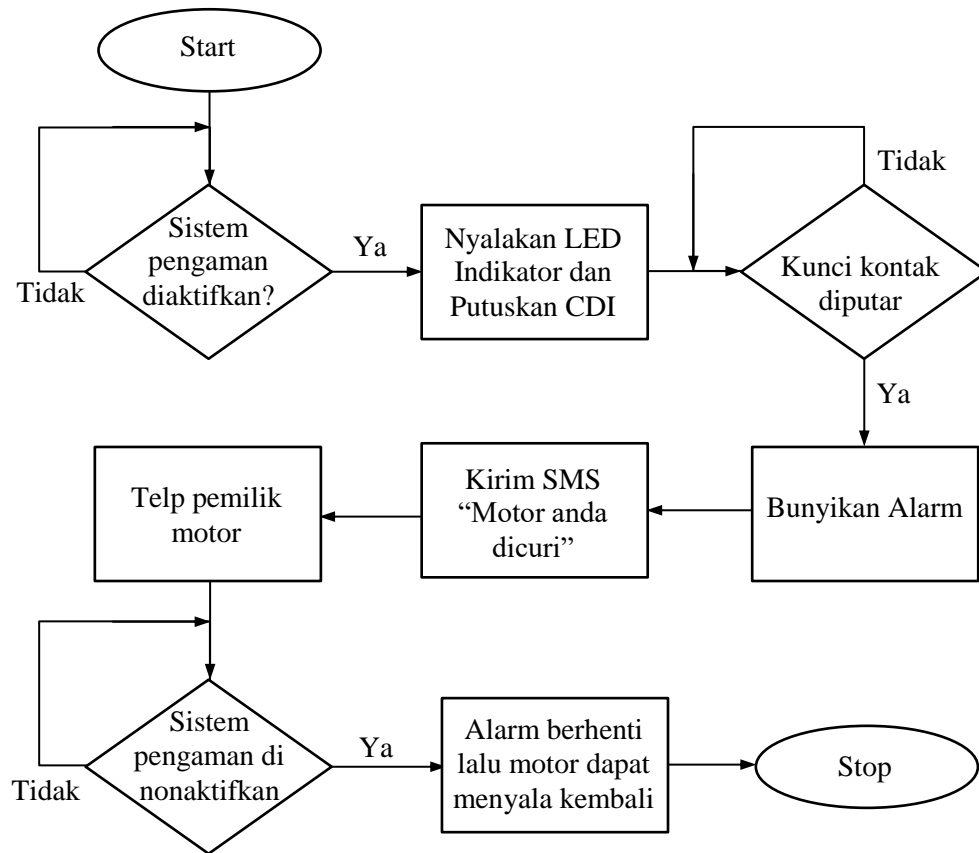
Start

Sistem pengaman diaktifkan?

Tidak

Ya

Nyalakan LED Indikator dan Putuskan CDI

Tidak

Kunci kontak diputar

Ya

Bunyikan Alarm

Kirim SMS "Motor anda dicuri"

Telp pemilik motor

Sistem pengaman di nonaktifkan

Tidak

Ya

Alarm berhenti lalu motor dapat menyala kembali

Stop